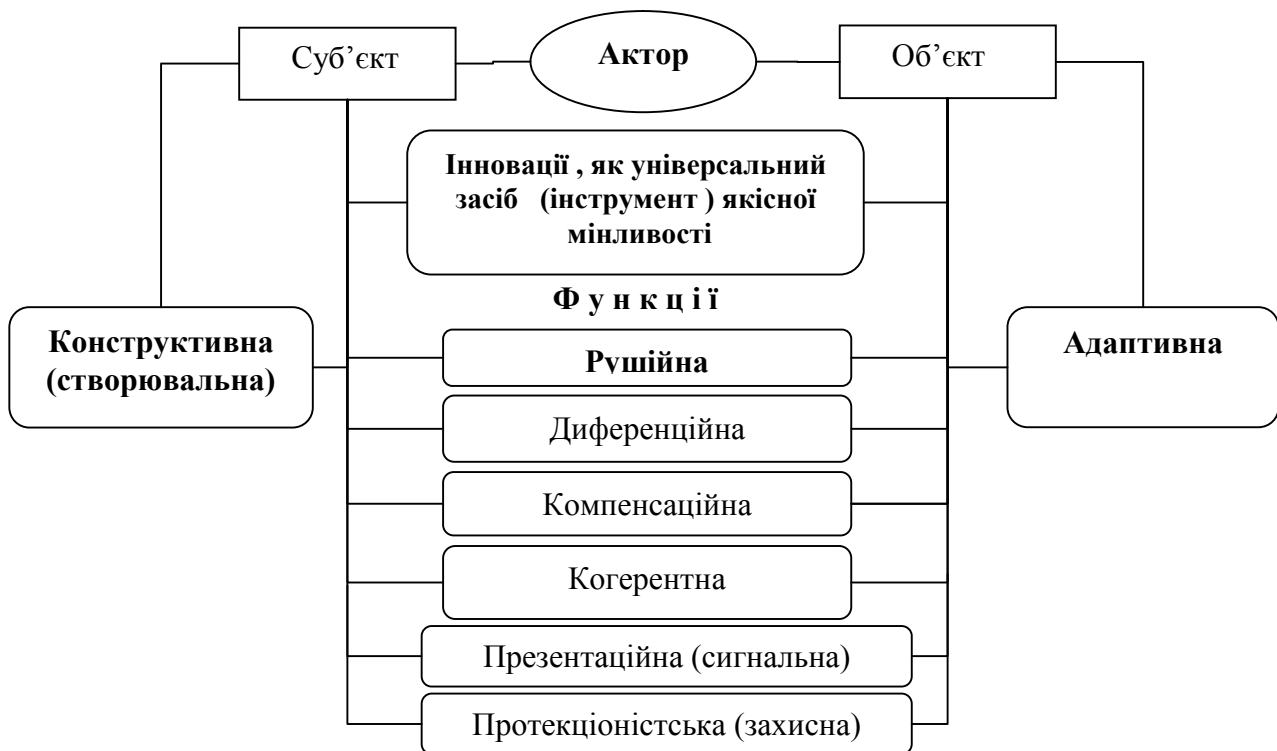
Суб’єкт

Актор

Об’єкт

Інновації , як універсальний засіб (інструмент ) якісної мінливості

Ф у н к ц і ї

Конструктивна (створювальна)

Рушійна

Адаптивна

Диференційна

Компенсаційна

Когерентна

Презентаційна (сигнальна)

Протекціоністська (захисна)